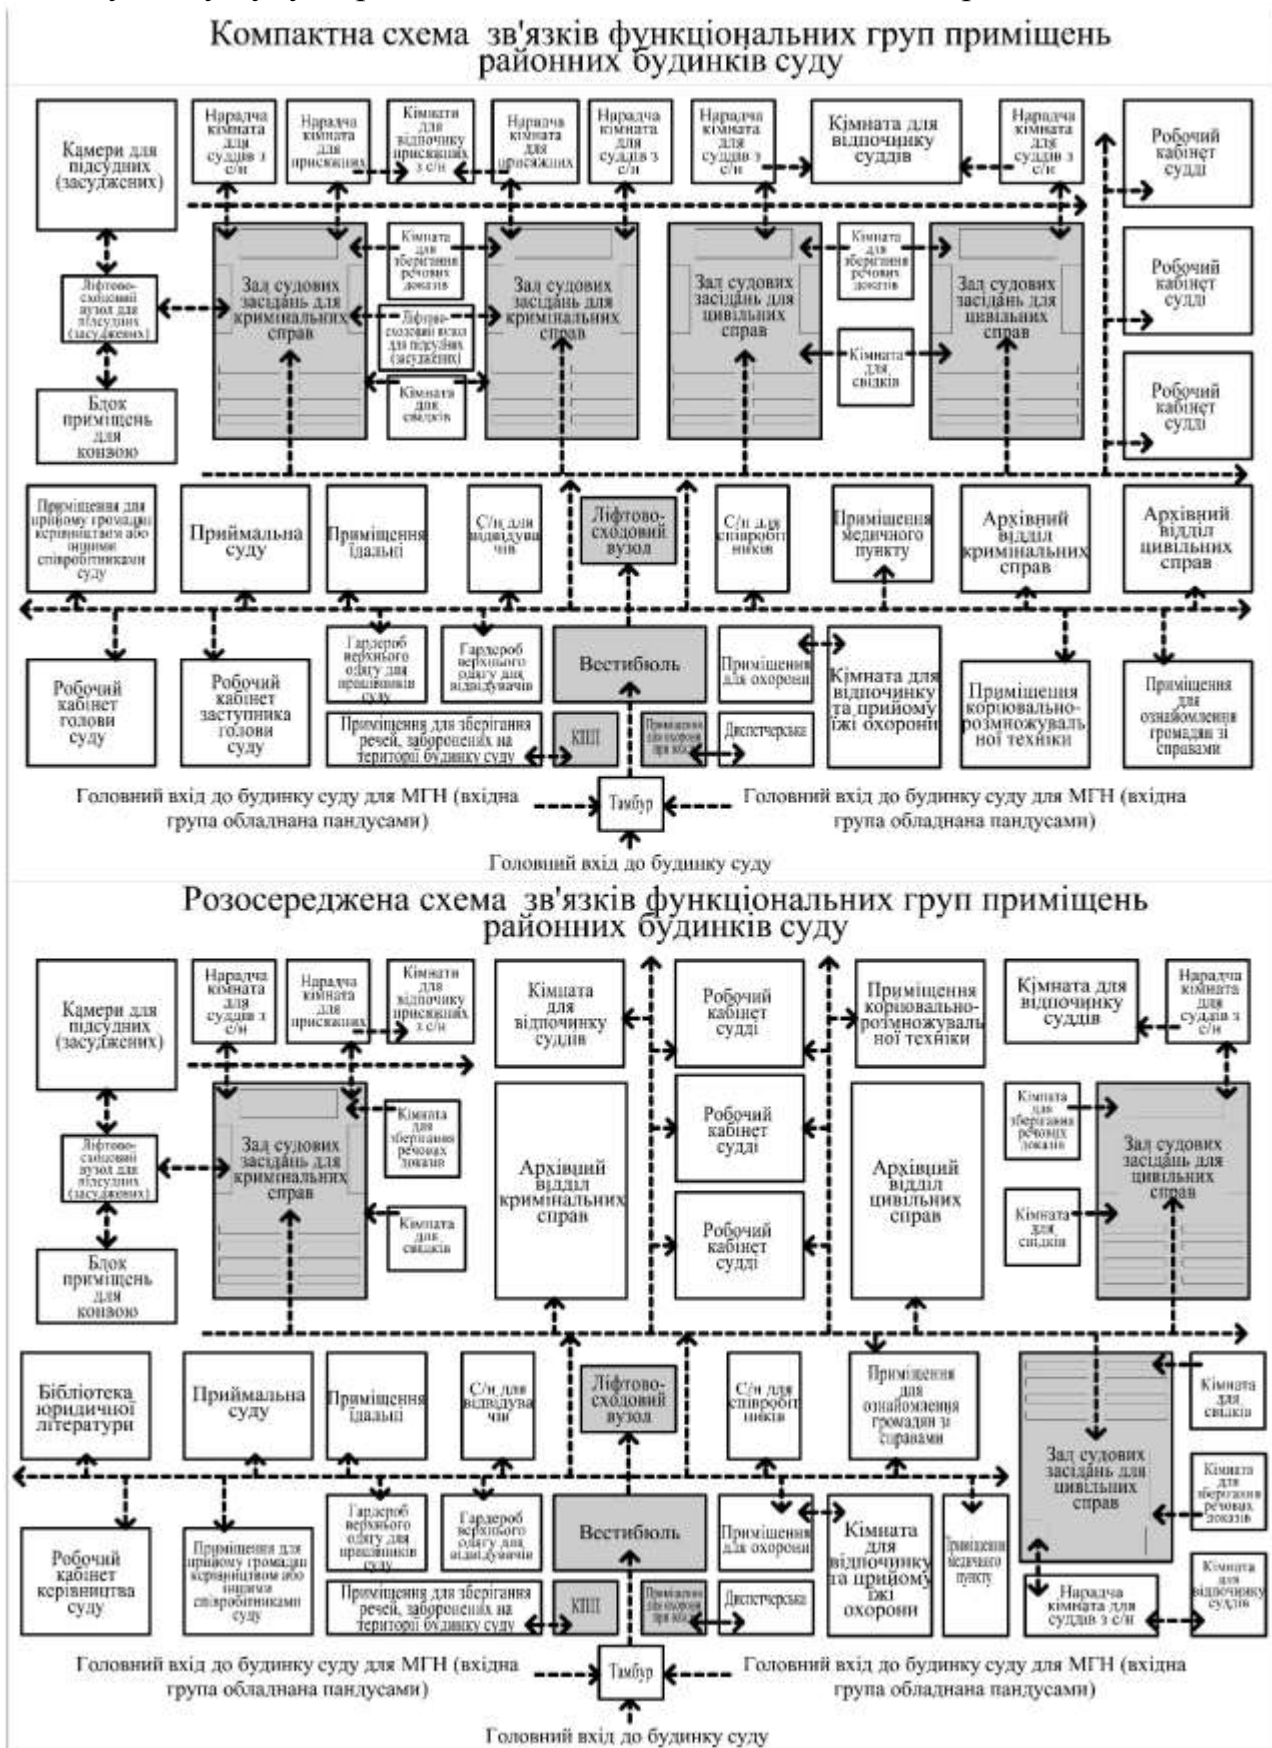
Компактна схема зв'язків функціональних груп приміщень районних будинків суду

Камери для підсудних (засуджених)

Нарадча кімната для суддів з с/н

Нарадча кімната для присяжних

Кімнати для відпочинку присяжних з с/н

Нарадча кімната для присяжних

Нарадча кімната для суддів з с/н

Нарадча кімната для суддів з с/н

Кімната для відпочинку суддів

Нарадча кімната для суддів з с/н

Робочий кабінет судді

Ліфтово-сходовий вузол для підсудних (засуджених)

Зал судових засідань для кримінальних справ

Кімната для зберігання речових доказів

Ліфтово-сходовий вузол для підсудних (засуджених)

Зал судових засідань для кримінальних справ

Зал судових засідань для цивільних справ

Кімната для зберігання речових доказів

Зал судових засідань для цивільних справ

Робочий кабінет судді

Кімната для свідків

Кімната для свідків

Блок приміщень для конвою

Робочий кабінет судді

Приміщення для прийому громадян керівництвом або іншими співробітниками суду

Приймальна суду

Приміщення їдальні

С/н для відвідувачів

Ліфтово-сходовий вузол

С/н для співробітників

Приміщення медичного пункту

Архівний відділ кримінальних справ

Архівний відділ цивільних справ

Робочий кабінет голови суду

Робочий кабінет заступника голови суду

Гардероб верхнього одягу для працівників суду

Гардероб верхнього одягу для відвідувачів

Вестибюль

Приміщення для охорони

Кімната для відпочинку та прийому їжі охорони

Приміщення копіювально-розмножувальної техніки

Приміщення для ознайомлення громадян зі справами

Приміщення для зберігання речей, заборонених на території будинку суду

КПП

Приміщення для охорони при вході

Диспетчерська

Головний вхід до будинку суду для МГН (вхідна група обладнана пандусами)

Тамбур

Головний вхід до будинку суду для МГН (вхідна група обладнана пандусами)

Головний вхід до будинку суду

Розосереджена схема зв'язків функціональних груп приміщень районних будинків суду

Камери для підсудних (засуджених)

Нарадча кімната для суддів з с/н

Нарадча кімната для присяжних

Кімнати для відпочинку присяжних з с/н

Кімната для відпочинку суддів

Робочий кабінет судді

Приміщення копіювально-розмножувальної техніки

Кімната для відпочинку суддів

Нарадча кімната для суддів з с/н

Ліфтово-сходовий вузол для підсудних (засуджених)

Зал судових засідань для кримінальних справ

Кімната для зберігання речових доказів

Архівний відділ кримінальних справ

Робочий кабінет судді

Архівний відділ цивільних справ

Кімната для зберігання речових доказів

Зал судових засідань для цивільних справ

Кімната для свідків

Робочий кабінет судді

Кімната для свідків

Блок приміщень для конвою

Бібліотека юридичної літератури

Приймальна суду

Приміщення їдальні

С/н для відвідувачів

Ліфтово-сходовий вузол

С/н для співробітників

Приміщення для ознайомлення громадян зі справами

Зал судових засідань для цивільних справ

Кімната для свідків

Кімната для зберігання речових доказів

Робочий кабінет керівництва суду

Приміщення для прийому громадян керівництвом або іншими співробітниками суду

Гардероб верхнього одягу для працівників суду

Гардероб верхнього одягу для відвідувачів

Вестибюль

Приміщення для охорони

Кімната для відпочинку та прийому їжі охорони

Приміщення медичного пункту

Кімната для відпочинку суддів

Нарадча кімната для суддів з с/н

Приміщення для зберігання речей, заборонених на території будинку суду

КПП

Приміщення для охорони при вході

Диспетчерська

Головний вхід до будинку суду для МГН (вхідна група обладнана пандусами)

Тамбур

Головний вхід до будинку суду для МГН (вхідна група обладнана пандусами)

Головний вхід до будинку суду